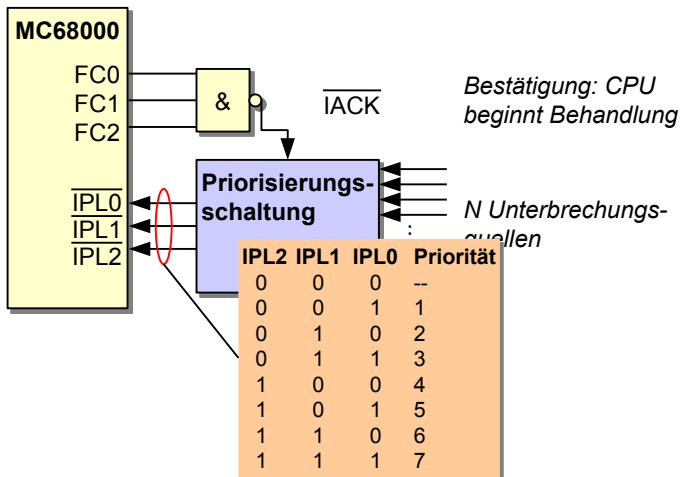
MC68000

FC0
FC1
FC2

&

$\overline{\text{IACK}}$

Bestätigung: CPU beginnt Behandlung

$\overline{\text{IPL0}}$
$\overline{\text{IPL1}}$
$\overline{\text{IPL2}}$

Priorisierungsschaltung

N Unterbrechungsquellen

| IPL2 | IPL1 | IPL0 | Priorität |
|---|---|---|---|
| 0 | 0 | 0 | -- |
| 0 | 0 | 1 | 1 |
| 0 | 1 | 0 | 2 |
| 0 | 1 | 1 | 3 |
| 1 | 0 | 0 | 4 |
| 1 | 0 | 1 | 5 |
| 1 | 1 | 0 | 6 |
| 1 | 1 | 1 | 7 |